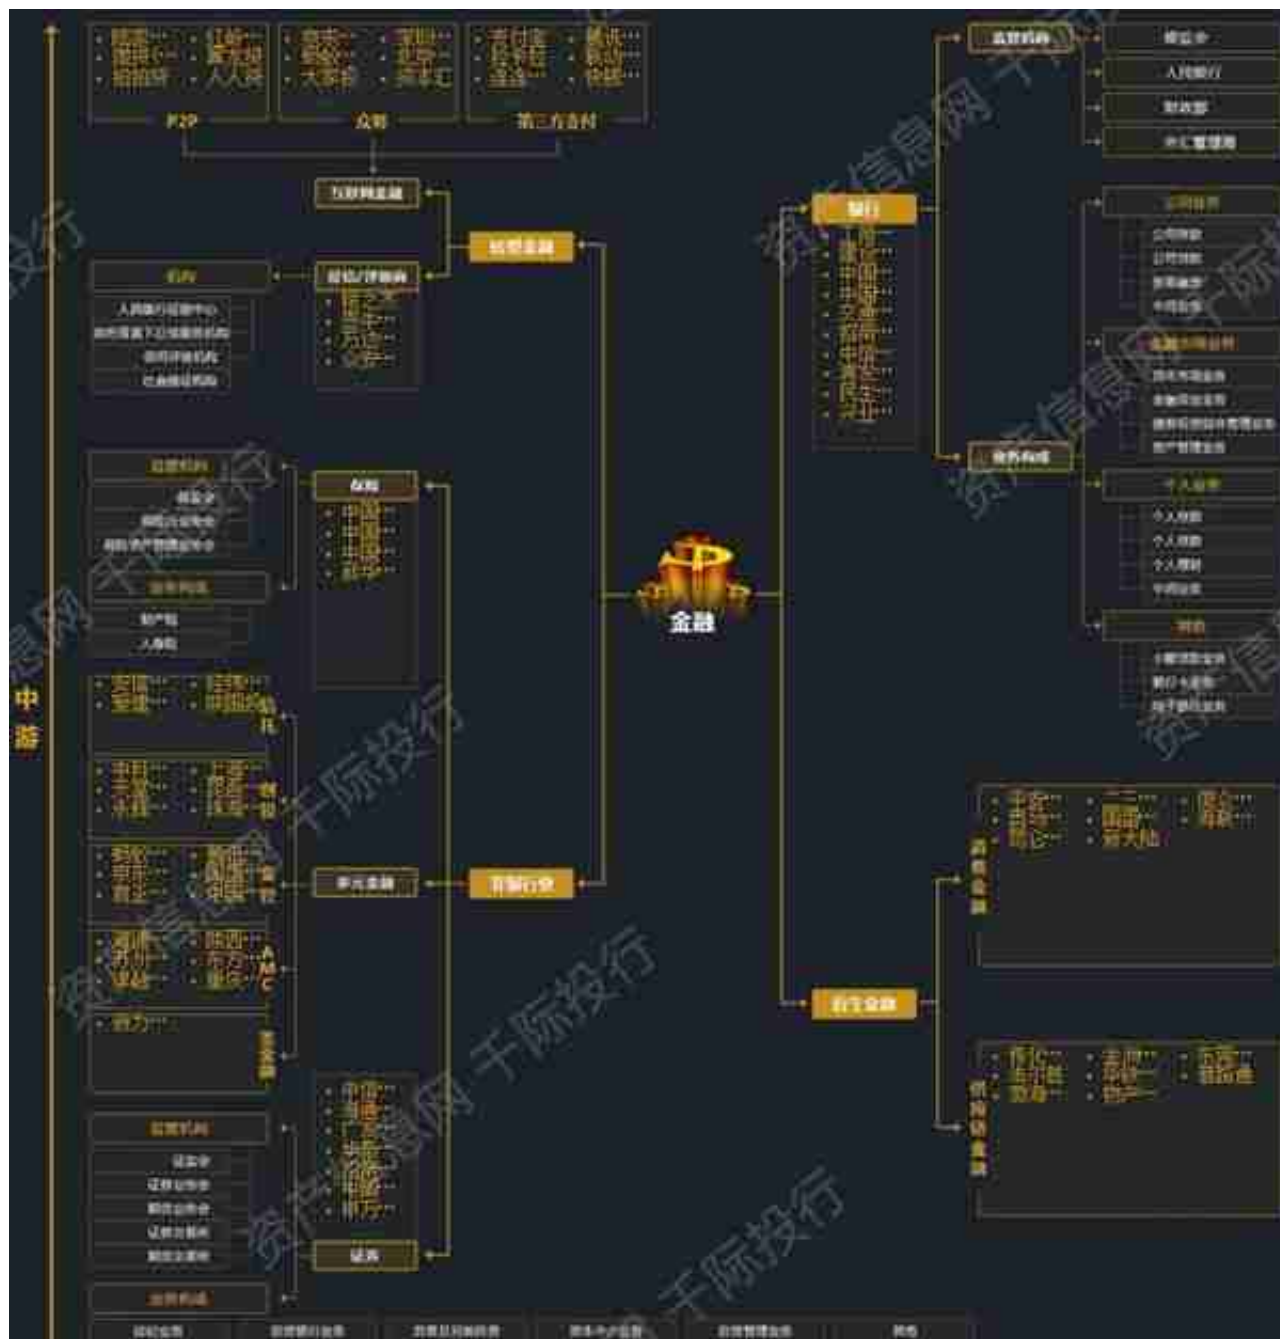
中游

P2P
众筹
第三方支付
互联网金融
新型金融
征信/评级机构
机构
人民银行征信中心
银行
监管机构
保监会
银保监会
保险
财产险
人身险
非银行业
证券
证监会
多元金融

金融

银行
监管机构
银监会
人民银行
财政部
外汇管理局
业务构成
公司业务
个人业务
其他
消费金融
供应链金融
行业金融

资产信息网 千际投行